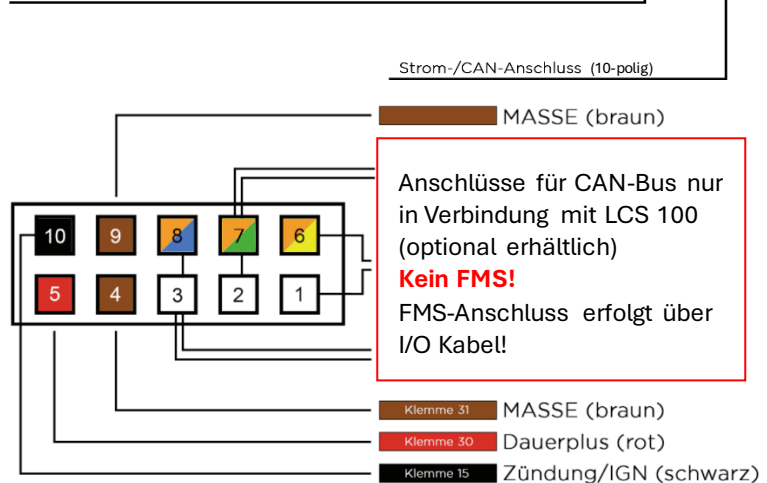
Strom-/CAN-Anschluss (10-polig)

MASSE (braun)

Anschlüsse für CAN-Bus nur in Verbindung mit LCS 100 (optional erhältlich)
Kein FMS!
FMS-Anschluss erfolgt über I/O Kabel!

10 9 8 7 6
5 4 3 2 1

Klemme 31 MASSE (braun)
Klemme 30 Dauerplus (rot)
Klemme 15 Zündung/IGN (schwarz)